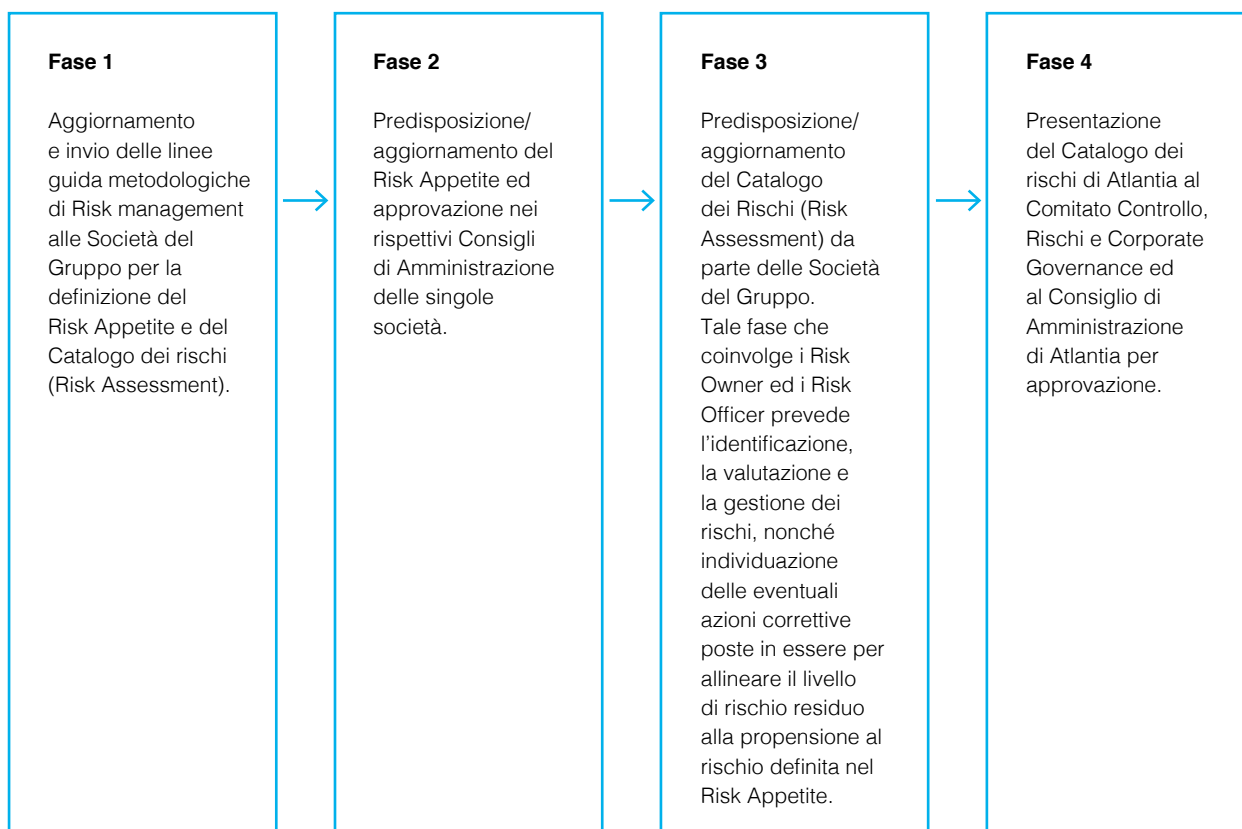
**Fase 1**

Aggiornamento e invio delle linee guida metodologiche di Risk management alle Società del Gruppo per la definizione del Risk Appetite e del Catalogo dei rischi (Risk Assessment).

**Fase 2**

Predisposizione/aggiornamento del Risk Appetite ed approvazione nei rispettivi Consigli di Amministrazione delle singole società.

**Fase 3**

Predisposizione/aggiornamento del Catalogo dei Rischi (Risk Assessment) da parte delle Società del Gruppo. Tale fase che coinvolge i Risk Owner ed i Risk Officer prevede l'identificazione, la valutazione e la gestione dei rischi, nonché individuazione delle eventuali azioni correttive poste in essere per allineare il livello di rischio residuo alla propensione al rischio definita nel Risk Appetite.

**Fase 4**

Presentazione del Catalogo dei rischi di Atlantia al Comitato Controllo, Rischi e Corporate Governance ed al Consiglio di Amministrazione di Atlantia per approvazione.